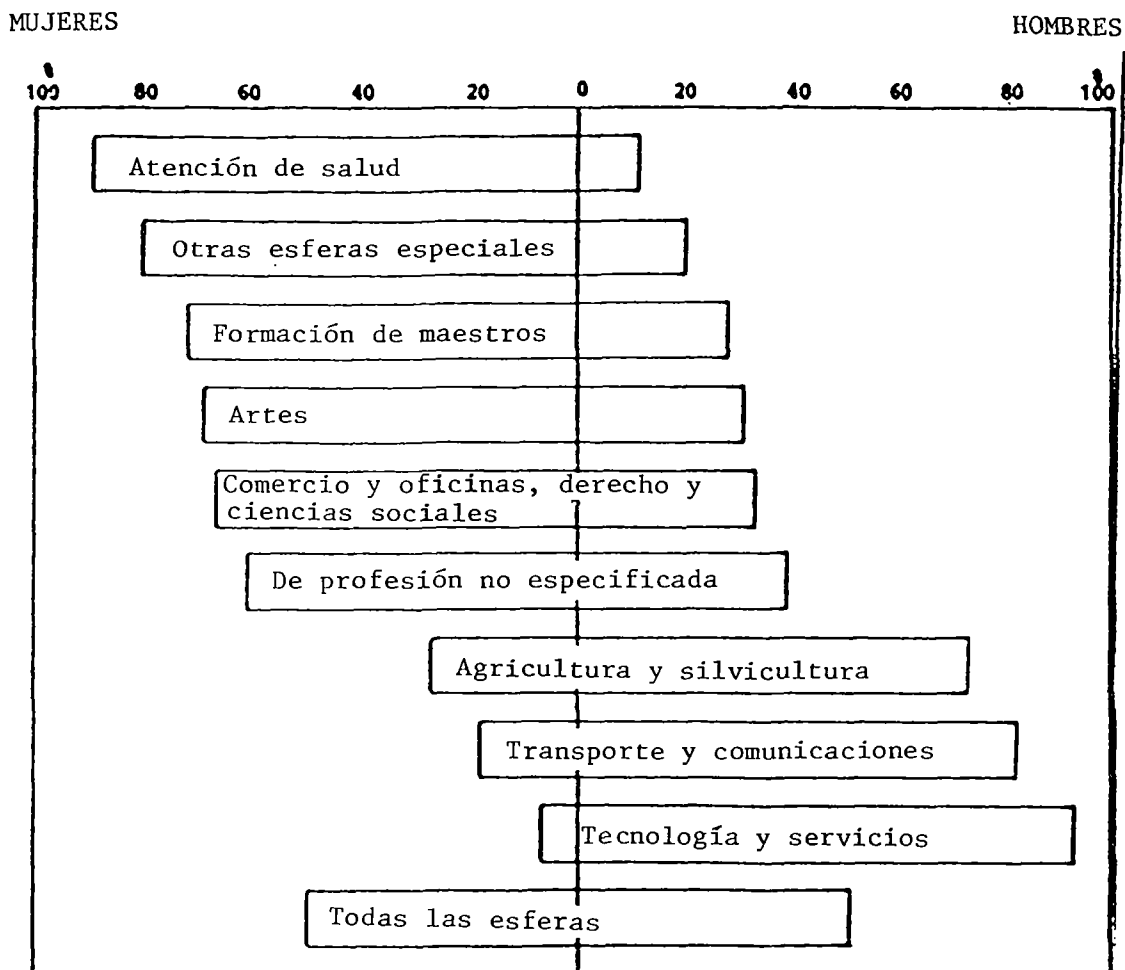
MUJERES

HOMBRES

100 80 60 40 20 0 20 40 60 80 100

Atención de salud

Otras esferas especiales

Formación de maestros

Artes

Comercio y oficinas, derecho y ciencias sociales

De profesión no especificada

Agricultura y silvicultura

Transporte y comunicaciones

Tecnología y servicios

Todas las esferas